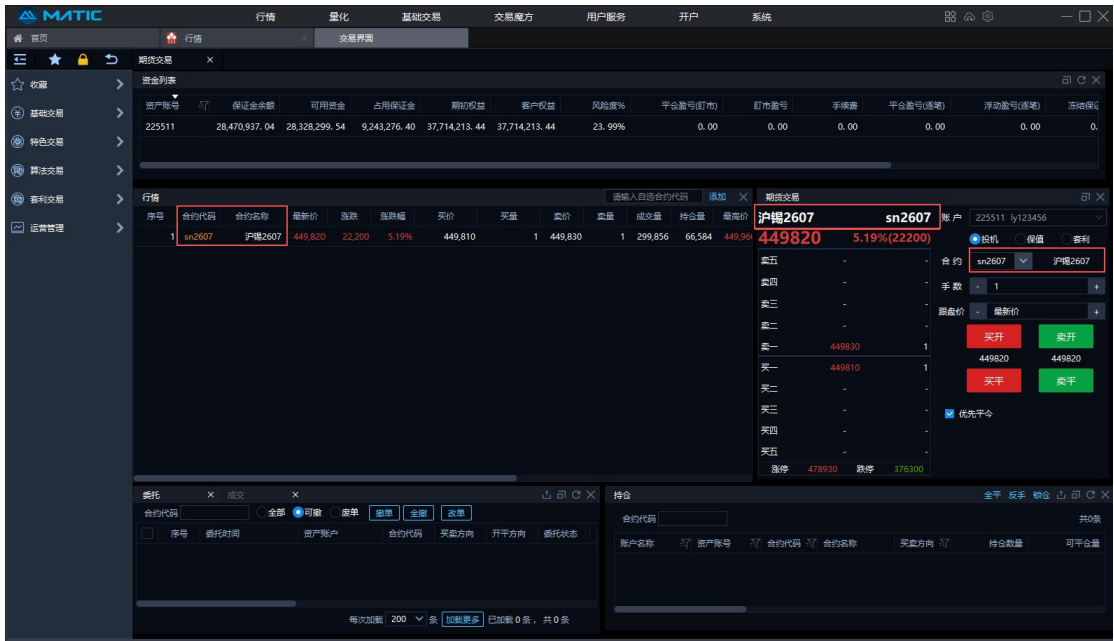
MATIC 行情 量化 基础交易 交易魔方 用户服务 开户 系统

首页 行情 交易界面

期货交易

收藏
基础交易
特色交易
算法交易
套利交易
运营管理

资金列表

| 资产账号 | 保证金余额 | 可用资金 | 占用保证金 | 期初权益 | 客户权益 | 风险度% | 平仓盈亏(盯市) | 盯市盈亏 | 手续费 | 平仓盈亏(逐笔) | 浮动盈亏(逐笔) | 冻结保 |
|---|---|---|---|---|---|---|---|---|---|---|---|---|
| 225511 | 28,470,937.04 | 28,328,299.54 | 9,243,276.40 | 37,714,213.44 | 37,714,213.44 | 23.99% | 0.00 | 0.00 | 0.00 | 0.00 | 0.00 | 0. |

行情 请输入自选合约代码 添加

| 序号 | 合约代码 | 合约名称 | 最新价 | 涨跌 | 涨跌幅 | 买价 | 买量 | 卖价 | 卖量 | 成交量 | 持仓量 | 最高价 |
|---|---|---|---|---|---|---|---|---|---|---|---|---|
| 1 | sn2607 | 沪锡2607 | 449,820 | 22,200 | 5.19% | 449,810 | 1 | 449,830 | 1 | 299,856 | 66,584 | 449,96 |

期货交易
沪锡2607 sn2607
449820 5.19%(22200)
卖五 -
卖四 -
卖三 -
卖二 -
卖一 449830 1
买一 449810 1
买二 -
买三 -
买四 -
买五 -
涨停 478930 跌停 376300

账户 225511 ly123456
投机 保值 套利
合约 sn2607 沪锡2607
手数 - 1 +
限盘价 - 最新价 +
买开 卖开
449820 449820
买平 卖平
优先平今

委托 成交
合约代码 全部 可撤 废单 撤单 全撤 改单
序号 委托时间 资产账户 合约代码 买卖方向 开平方向 委托状态
每次加载 200 条 加载更多 已加载 0 条，共 0 条

持仓 全平 反手 锁仓
合约代码 共0条
账户名称 资产账号 合约代码 合约名称 买卖方向 持仓数量 可平仓量